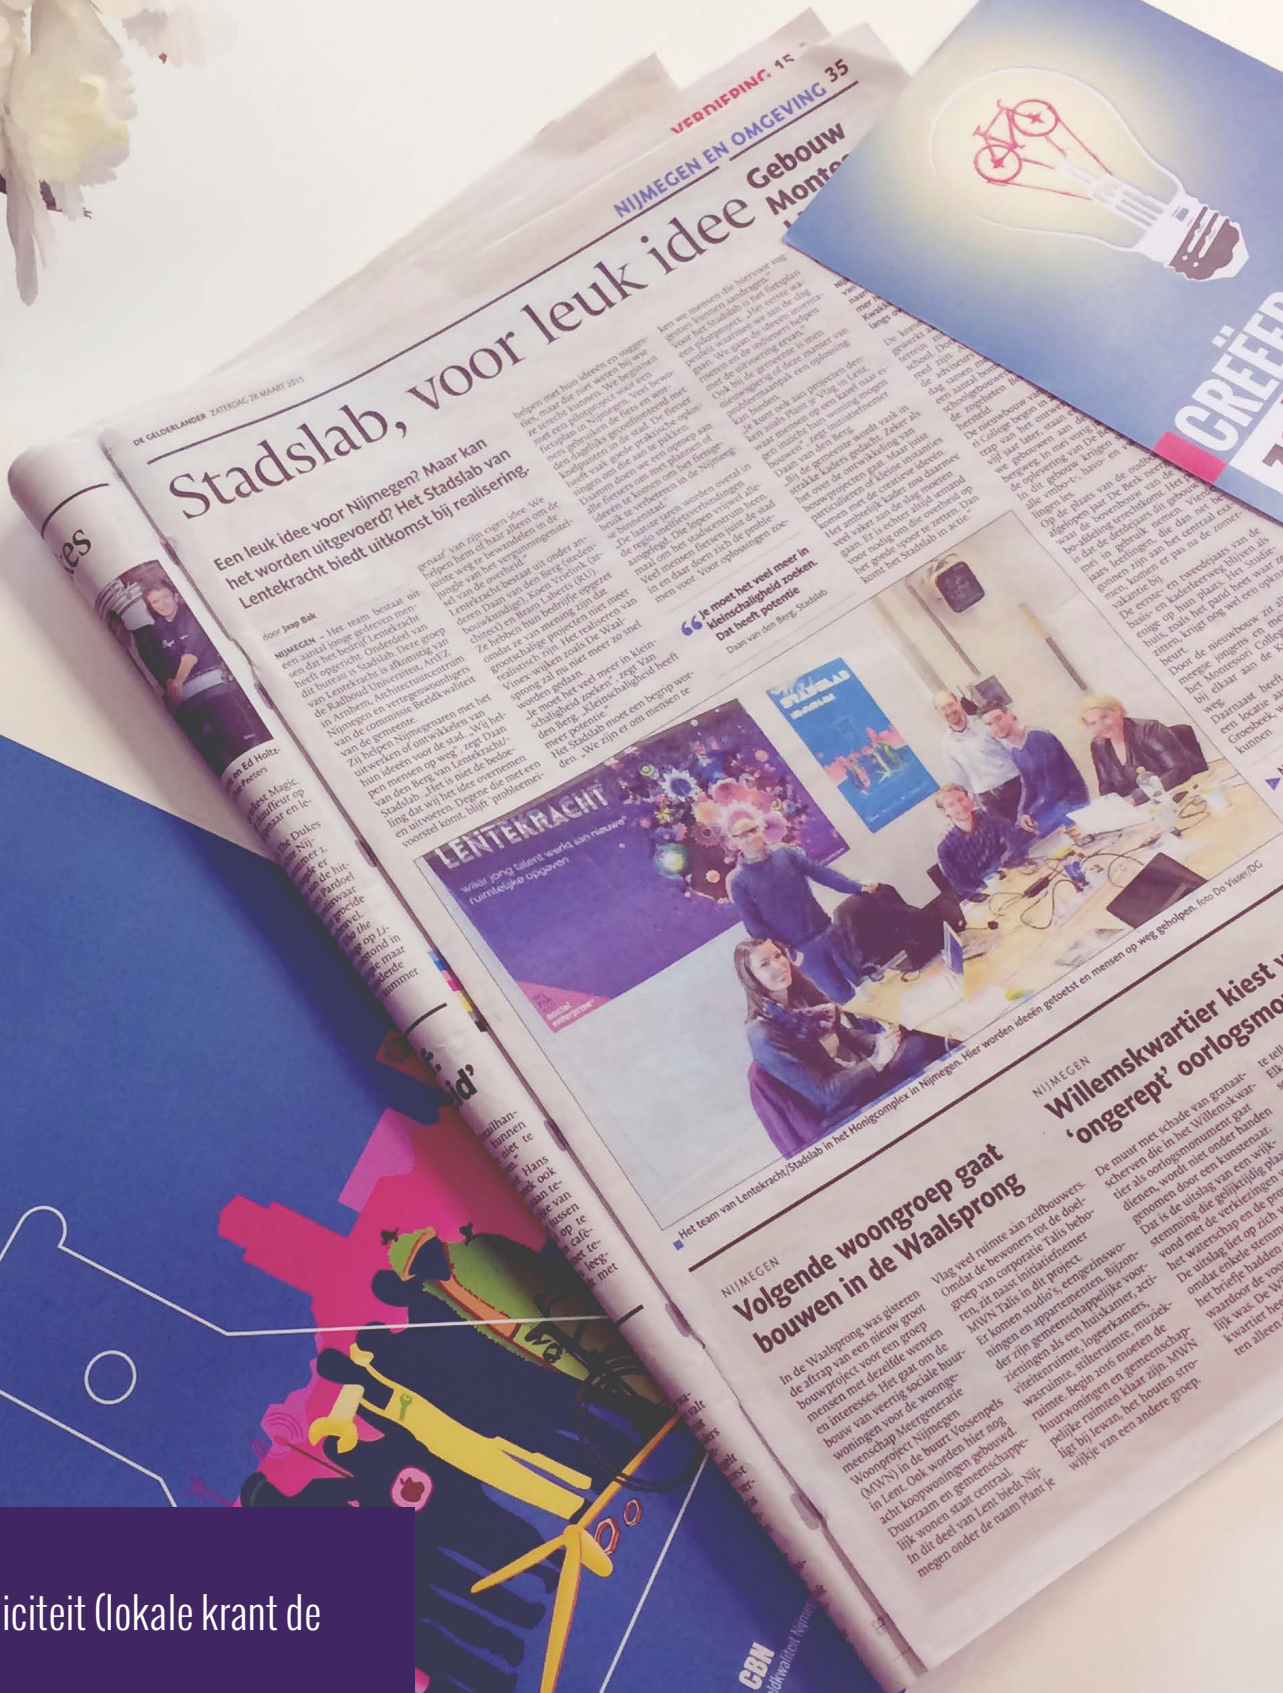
VERDIEPING 15

NIJMEGEN EN OMGEVING 35

DE GELDERLANDER ZATERDAG 28 MAART 2015

Stadslab, voor leuk idee

Gebouw Monte

Een leuk idee voor Nijmegen? Maar kan het worden uitgevoerd? Het Stadslab van Lentekracht biedt uitkomst bij realisering.

door Jaap Bak

NIJMEGEN – Het team bestaat uit een aantal jonge gedreven mensen dat het bedrijf Lentekracht heeft opgericht. Onderdeel van dit bureau is Stadslab. Deze groep van Lentekracht is afkomstig van de Radboud Universiteit, ArtEZ in Arnhem, Architectuurcentrum Nijmegen en vertegenwoordigers van de commissie Beeldkwaliteit van de gemeente.

Zij helpen Nijmegenaren met het uitwerken of ontwikkelen van hun ideeën voor de stad. „Wij helpen mensen op weg", zegt Daan van den Berg van Lentekracht/Stadslab. „Het is niet de bedoeling dat wij het idee overnemen en uitvoeren. Degene die met een voorstel komt, blijft 'probleemeigenaar', van zijn eigen idee. We helpen hem of haar alleen om de juiste weg te bewandelen in de jungle van het vergunningenstelsel van de overheid."

Lentekracht bestaat uit onder anderen Daan van den Berg (stedenbouwkundige), Koen Vrielink (architect) en Bram Laberts (RU).

Ze hebben hun bedrijfje opgezet omdat ze van mening zijn dat grootschalige projecten niet meer realistisch zijn. Het realiseren van Vinex-wijken zoals De Waalsprong zal nu niet meer zo snel worden gedaan.

„Je moet het veel meer in kleinschaligheid zoeken", zegt Van den Berg. „Kleinschaligheid heeft meer potentie."

Het Stadslab moet een begrip worden. „We zijn er om mensen te helpen met hun ideeën en suggesties, maar die niet weten hoe ze verder kunnen. We beginnen met een pilotproject voor een fietsplan in Nijmegen. Veel bewoners gebruiken de fiets en weten doorgaans goed waar de knelpunten in de stad zijn. De fietser heeft vaak goede praktische oplossingen om die aan te pakken. Daarom doen we een oproep aan alle fietsers om met plannen of ideeën te komen om het fietsgebruik te verbeteren in de Nijmeegse binnenstad."

„De laatste jaren werden overal in de regio snelfietsverbindingen aangelegd. Die lopen vrijwel allemaal om het stadscentrum heen. Veel mensen fietsen juist de stad in en daar doen zich de problemen voor. Voor oplossingen zoeken we mensen die hiervoor suggesties kunnen aandragen. Voor het Stadslab is het fietsplan een pilotproject. „Het eerste wat we gaan doen is de ideeën inventariseren en de initiatiefnemers helpen met de uitwerking ervan."

Ook bij de gemeente is men nieuwsgierig of deze manier van probleemaanpak een oplossing kan bieden.

Je kunt ook aan projecten denken zoals Plant je Vlag in Lent, waar mensen op een kavel naar eigen inzicht hun woning mogen bouwen", zegt initiatiefnemer Daan van den Berg.

„Bij de gemeente wordt vaak in strakke kaders gedacht. Zeker als het over de ontwikkeling van bouwprojecten gaat. Maar initiatiefnemers of kleine instanties komen met de creatieve ideeën. Het ambtelijk kader zou daarmee veel vaker aan de slag moeten gaan. Er is echter altijd iemand voor nodig om die overheid op het goede spoor te zetten. Dan komt het Stadslab in actie."

Je moet het veel meer in kleinschaligheid zoeken. Dat heeft potentie
Daan van den Berg, Stadslab

LENTEKRACHT
waar jong talent werkt aan nieuwe ruimtelijke opgaven
social enterprise

STADSLAB

Het team van Lentekracht/Stadslab in het Honigcomplex in Nijmegen. Hier worden ideeën getoetst en mensen op weg geholpen. foto Do Visser/DG

NIJMEGEN
Volgende woongroep gaat bouwen in de Waalsprong

In de Waalsprong was gisteren de aftrap van een nieuw groot bouwproject voor een groep mensen met dezelfde wensen en interesses. Het gaat om de bouw van veertig sociale huurwoningen voor de woongemeenschap Meergeneratie Woonproject Nijmegen (MWN) in de buurt Vossenpels in Lent. Ook worden hier nog acht koopwoningen gebouwd. Duurzaam en gemeenschappelijk wonen staat centraal. In dit deel van Lent biedt Nijmegen onder de naam Plant je Vlag veel ruimte aan zelfbouwers. Omdat de bewoners tot de doelgroep van corporatie Talis behoren, zit naast initiatiefnemer MWN Talis in dit project. Er komen studio's, eengezinswoningen en appartementen. Bijzonder zijn gemeenschappelijke voorzieningen als een huiskamer, activiteitenruimte, stilteruimte, muziekruimte, logeerkamers, wasruimte. Begin 2016 moeten de huurwoningen en gemeenschappelijke ruimten klaar zijn. MWN ligt bij Jewan, het houten strowijkje van een andere groep.

NIJMEGEN
Willemskwartier kiest v 'ongerept' oorlogsmo

De muur met schade van granaatscherven die in het Willemskwartier als oorlogsmonument gaat dienen, wordt niet onder handen genomen door een kunstenaar. Dat is de uitslag van een wijkstemming die de gelijktijdig plaatsvond met de verkiezingen van het waterschap en de pro. De uitslag liet op zich w omdat enkele stemm het briefje hadden waardoor de voo lijk was. De W kwartier he ten alleen

te tell Elk

De kom gewerkt zetten m voel. Do school. Dan de adviseurs dag samen een aantal bou schoolgebouw de zogeheten B hersteld. De nieuwbouw va het College begon in vijf jaar later, staan trap van het monum we gebouwen aan d bouw. In mei vorig de oplevering van De in dit gebouw krijgen alle vmbo-t-, havo- en lingen les.

Op de plaats van de oude afgelopen jaar De Berk neer waar de bovenbouw van de bo-afdeling terechtkomt. Het is dat de derdejaars die gebouw mee in gebruik nemen. Vier jaars leerlingen, die dan net gonnen zijn aan het centraal exa men, komen er pas na de zomer vakantie bij.

De eerste- en tweedejaars van de basis- en kaderleerweg blijven als enige op hun plaats. Het Studiehuis, zoals het pand heet waar zitten, krijgt nog wel een opkn beurt.

Door de nieuwbouw zit meeste jongens en me het Montessori College bij elkaar aan de K weg.

Daarnaast heeft een locatie aa Groesbeek, w kunnen

es

en Ed Holtz Peeters

dest Magic, chauffeur op vaar en le

the Dukes Nijmmer 1 ge er de hit-Pardoel

CREËER

iciteit (lokale krant de

CBN